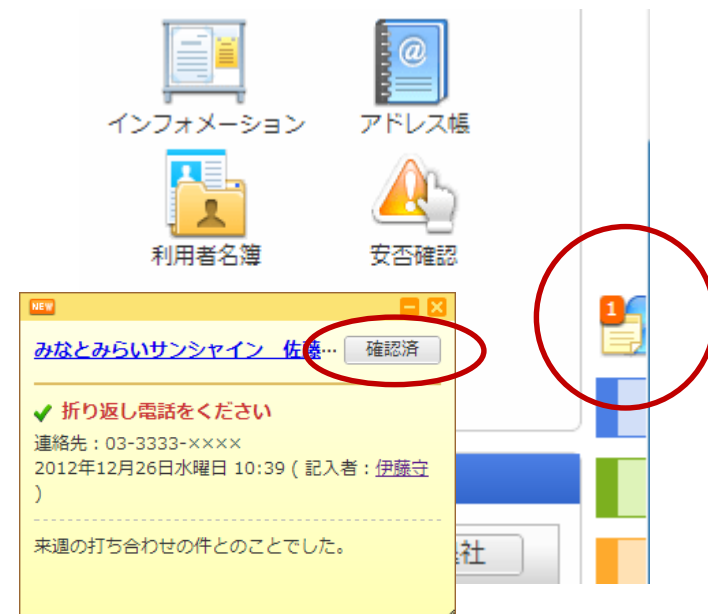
インフォメーション

アドレス帳

利用者名簿

安否確認

NEW

みなとみらいサンシャイン　佐藤…

確認済

✔ 折り返し電話をください

連絡先：03-3333-××××

2012年12月26日水曜日 10:39（記入者：伊藤守）

来週の打ち合わせの件とのことでした。

1

社